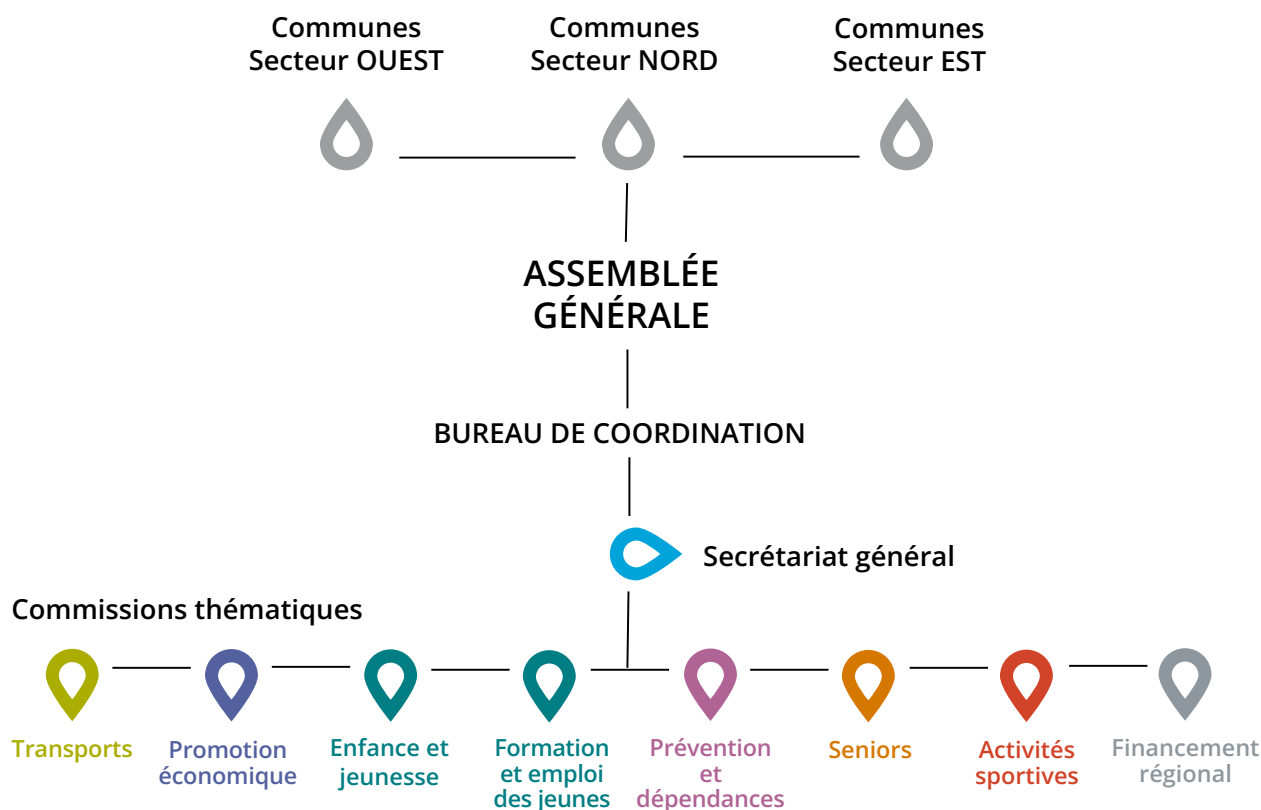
Communes Secteur OUEST

Communes Secteur NORD

Communes Secteur EST

ASSEMBLÉE GÉNÉRALE

BUREAU DE COORDINATION

Secrétariat général

Commissions thématiques

Transports

Promotion économique

Enfance et jeunesse

Formation et emploi des jeunes

Prévention et dépendances

Seniors

Activités sportives

Financement régional